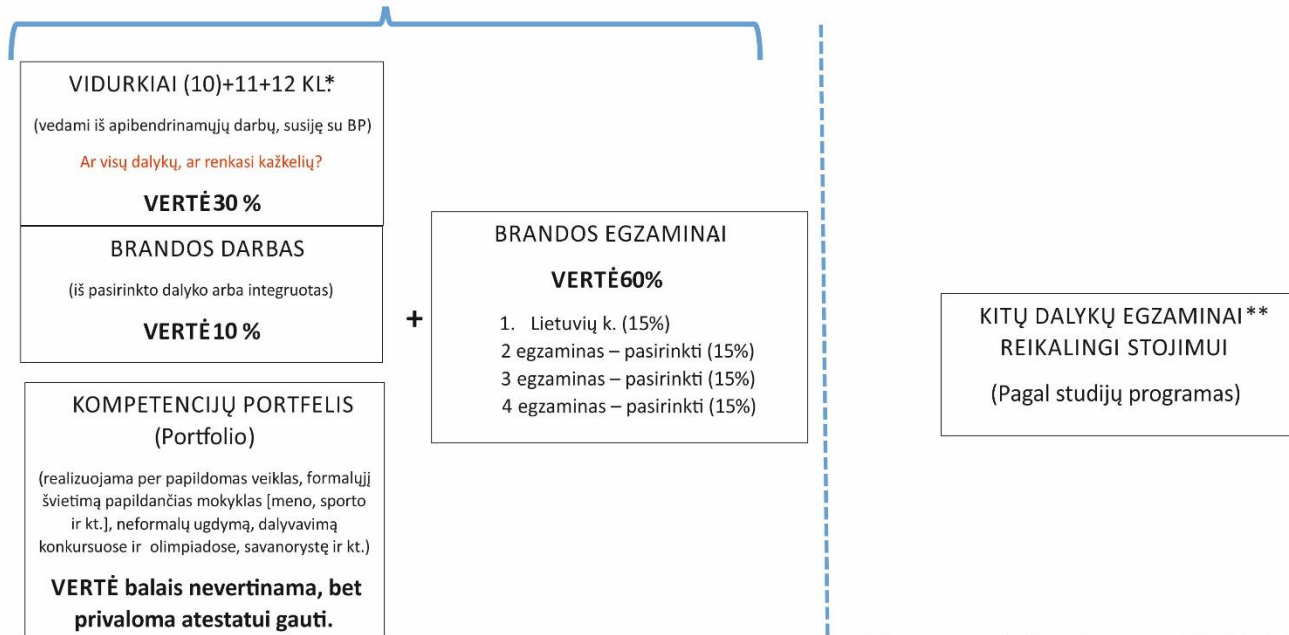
VIDURKIAI (10)+11+12 KL.*

(vedami iš apibendrinamųjų darbų, susiję su BP)

Ar visų dalykų, ar renkasi kažkelių?

VERTĖ 30 %

BRANDOS DARBAS

(iš pasirinkto dalyko arba integruotas)

VERTĖ 10 %

KOMPETENCIJŲ PORTFELIS
(Portfolio)

(realizuojama per papildomas veiklas, formalųjį švietimą papildančias mokyklas [meno, sporto ir kt.], neformalų ugdymą, dalyvavimą konkursuose ir olimpiadose, savanorystę ir kt.)

VERTĖ balais nevertinama, bet privaloma atestatui gauti.

+

BRANDOS EGZAMINAI

VERTĖ 60%

1. Lietuvių k. (15%)
2 egzaminas – pasirinkti (15%)
3 egzaminas – pasirinkti (15%)
4 egzaminas – pasirinkti (15%)

KITŲ DALYKŲ EGZAMINAI**
REIKALINGI STOJIMUI

(Pagal studijų programas)